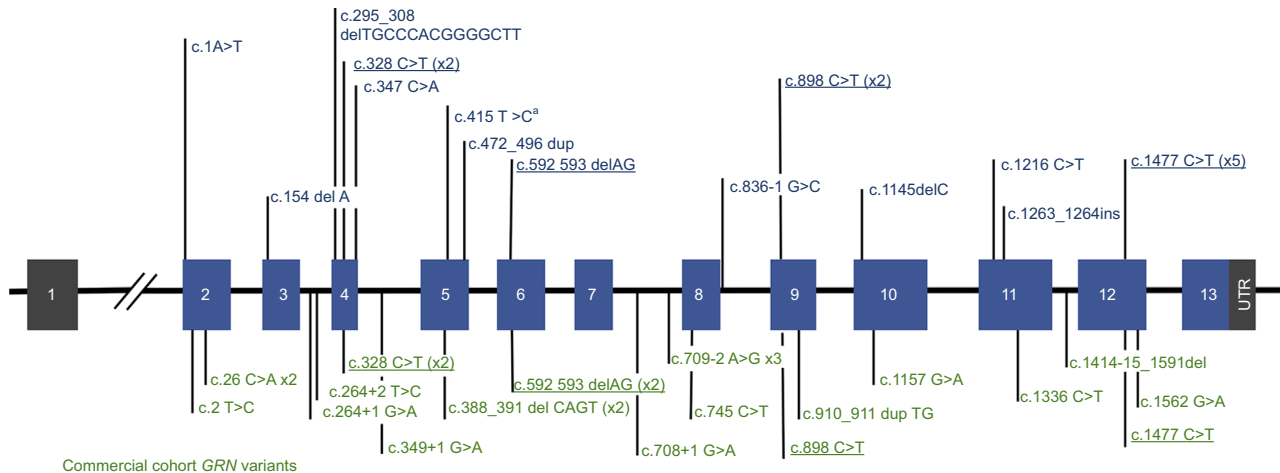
c.295_308 delTGCCCACGGGGCTT
c.1A>T
c.328 C>T (x2)
c.347 C>A
c.898 C>T (x2)
c.415 T >C$^{a}$
c.472_496 dup
c.592 593 delAG
c.1216 C>T
c.1477 C>T (x5)
c.154 del A
c.836-1 G>C
c.1145delC
c.1263_1264ins

1
2
3
4
5
6
7
8
9
10
11
12
13
UTR

c.328 C>T (x2)
c.26 C>A x2
c.264+2 T>C
c.2 T>C
c.264+1 G>A
c.388_391 del CAGT (x2)
c.349+1 G>A
c.592 593 delAG (x2)
c.709-2 A>G x3
c.745 C>T
c.708+1 G>A
c.1157 G>A
c.910_911 dup TG
c.898 C>T
c.1414-15_1591del
c.1336 C>T
c.1562 G>A
c.1477 C>T
Commercial cohort GRN variants